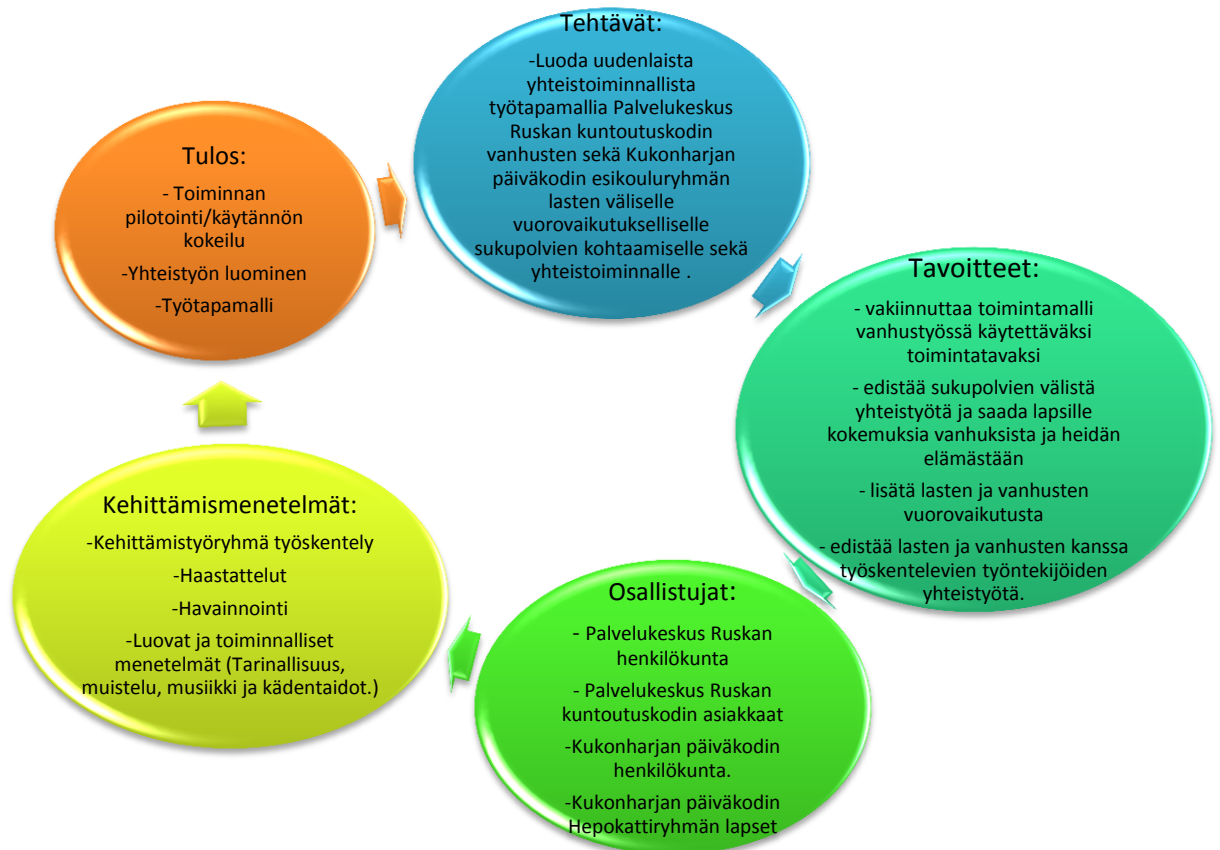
Tehtävät:

-Luoda uudenlaista yhteistoiminnallista työtapamallia Palvelukeskus Ruskan kuntoutuskodin vanhusten sekä Kukonharjan päiväkodin esikouluryhmän lasten väliselle vuorovaikutukselliselle sukupolvien kohtaamiselle sekä yhteistoiminnalle .

Tavoitteet:

- vakiinnuttaa toimintamalli vanhustyössä käytettäväksi toimintatavaksi

- edistää sukupolvien välistä yhteistyötä ja saada lapsille kokemuksia vanhuksista ja heidän elämästään

- lisätä lasten ja vanhusten vuorovaikutusta

- edistää lasten ja vanhusten kanssa työskentelevien työntekijöiden yhteistyötä.

Osallistujat:

- Palvelukeskus Ruskan henkilökunta

- Palvelukeskus Ruskan kuntoutuskodin asiakkaat

-Kukonharjan päiväkodin henkilökunta.

-Kukonharjan päiväkodin Hepokattiryhmän lapset

Kehittämismenetelmät:

-Kehittämistyöryhmä työskentely

-Haastattelut

-Havainnointi

-Luovat ja toiminnalliset menetelmät (Tarinallisuus, muistelu, musiikki ja kädentaidot.)

Tulos:

- Toiminnan pilotointi/käytännön kokeilu

-Yhteistyön luominen

-Työtapamalli